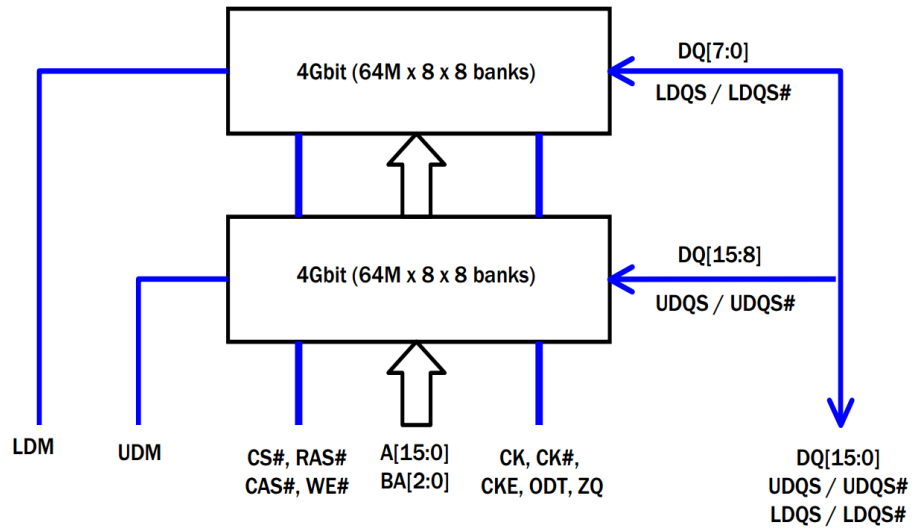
4Gbit (64M x 8 x 8 banks)

DQ[7:0]
LDQS / LDQS#

4Gbit (64M x 8 x 8 banks)

DQ[15:8]
UDQS / UDQS#

LDM

UDM

CS#, RAS#
CAS#, WE#

A[15:0]
BA[2:0]

CK, CK#,
CKE, ODT, ZQ

DQ[15:0]
UDQS / UDQS#
LDQS / LDQS#